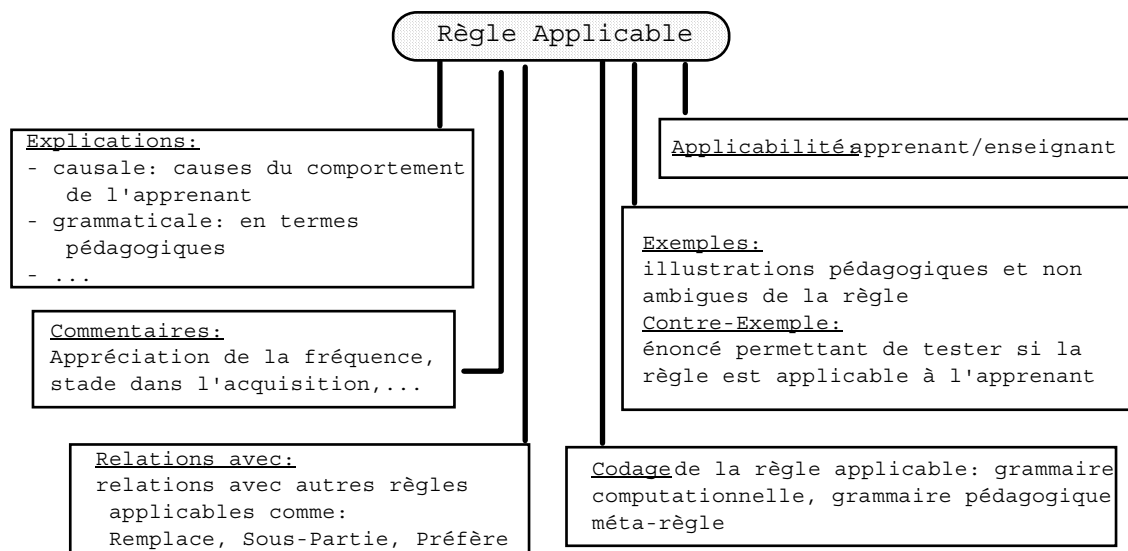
Règle Applicable

Explications:
- causale: causes du comportement de l'apprenant
- grammaticale: en termes pédagogiques
- ...

Applicabilité apprenant/enseignant

Exemples:
illustrations pédagogiques et non ambigues de la règle
Contre-Exemple:
énoncé permettant de tester si la règle est applicable à l'apprenant

Commentaires:
Appréciation de la fréquence, stade dans l'acquisition,...

Relations avec:
relations avec autres règles applicables comme:
Remplace, Sous-Partie, Préfère

Codage de la règle applicable: grammaire computationnelle, grammaire pédagogique méta-règle